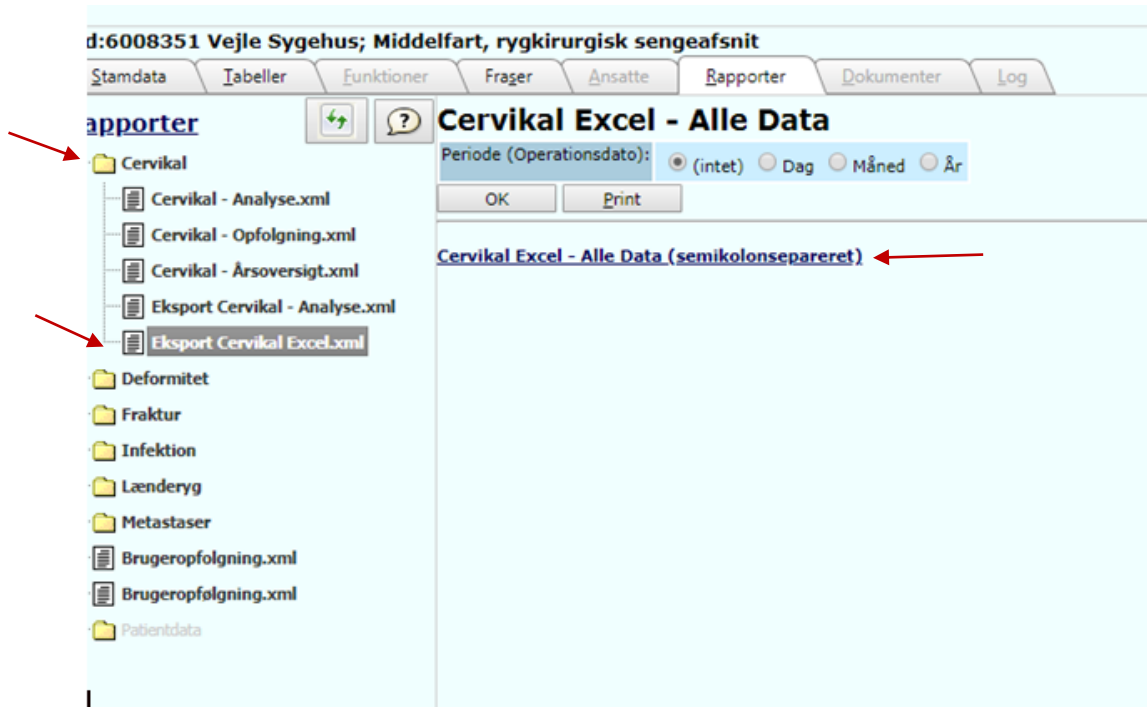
d:6008351 Vejle Sygehus; Middelfart, rygkirurgisk sengeafsnit

Stamdata | Tabeller | Funktioner | Fraser | Ansatte | Rapporter | Dokumenter | Log

apporter

?

Cervikal
Cervikal - Analyse.xml
Cervikal - Opfolgning.xml
Cervikal - Årsoversigt.xml
Eksport Cervikal - Analyse.xml
Eksport Cervikal Excel.xml
Deformitet
Fraktur
Infektion
Lænderyg
Metastaser
Brugeropfolgning.xml
Brugeropfølgning.xml
Patientdata

Cervikal Excel - Alle Data

Periode (Operationsdato): (intet) Dag Måned År

OK Print

Cervikal Excel - Alle Data (semikolonsepareret)